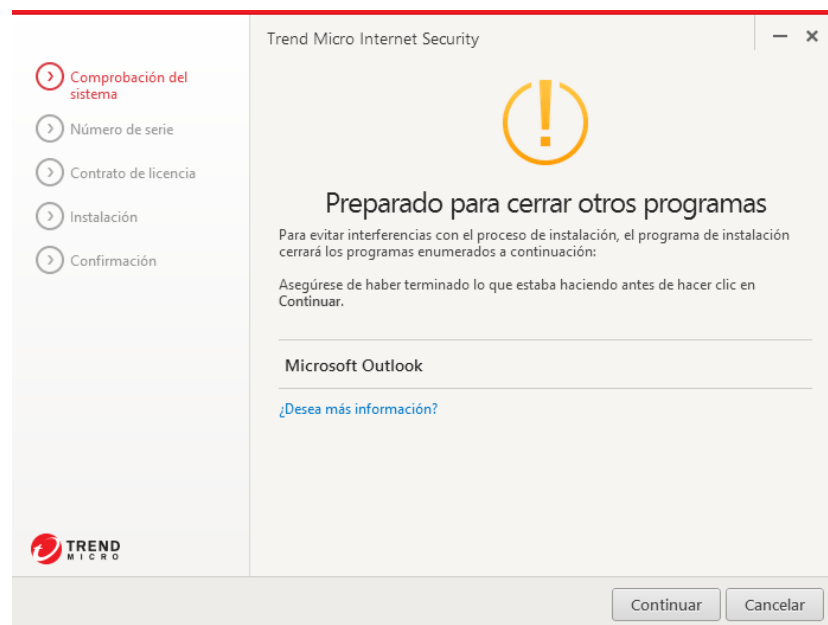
Trend Micro Internet Security

– ×

Comprobación del sistema

Número de serie

Contrato de licencia

Instalación

Confirmación

!

Preparado para cerrar otros programas

Para evitar interferencias con el proceso de instalación, el programa de instalación cerrará los programas enumerados a continuación:

Asegúrese de haber terminado lo que estaba haciendo antes de hacer clic en Continuar.

Microsoft Outlook

¿Desea más información?

TREND MICRO

Continuar

Cancelar